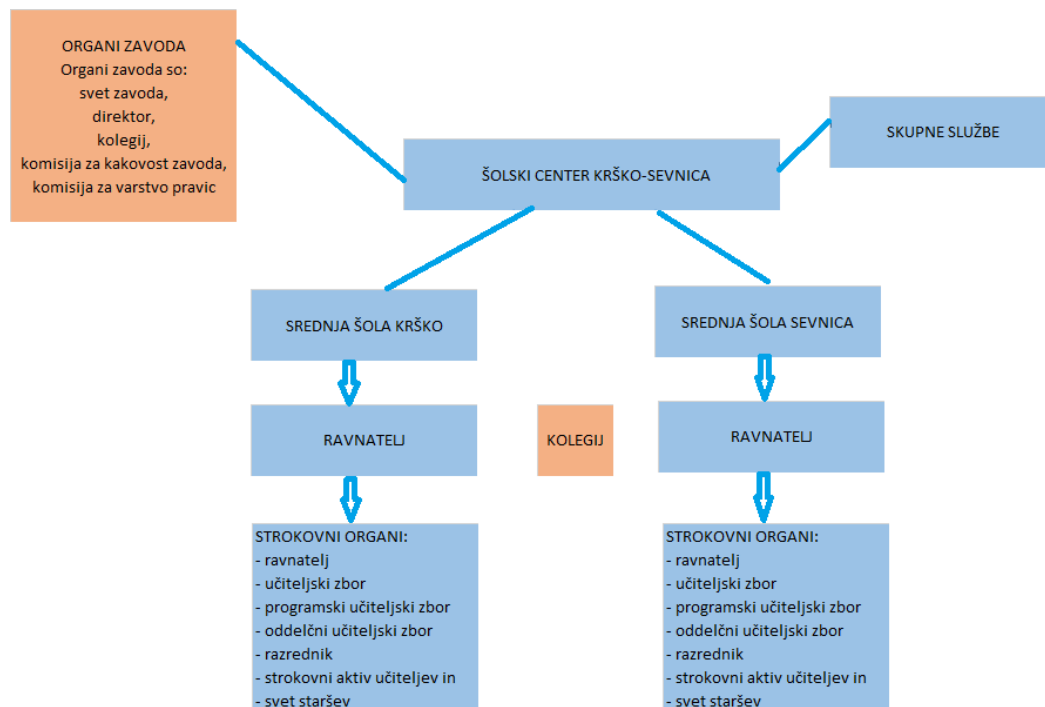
ORGANI ZAVODA
Organi zavoda so:
svet zavoda,
direktor,
kolegij,
komisija za kakovost zavoda,
komisija za varstvo pravic

SKUPNE SLUŽBE

ŠOLSKI CENTER KRŠKO-SEVNICA

SREDNJA ŠOLA KRŠKO

SREDNJA ŠOLA SEVNICA

RAVNATELJ

KOLEGIJ

RAVNATELJ

STROKOVNI ORGANI:
- ravnatelj
- učiteljski zbor
- programski učiteljski zbor
- oddelčni učiteljski zbor
- razrednik
- strokovni aktiv učiteljev in
- svet staršev

STROKOVNI ORGANI:
- ravnatelj
- učiteljski zbor
- programski učiteljski zbor
- oddelčni učiteljski zbor
- razrednik
- strokovni aktiv učiteljev in
- svet staršev